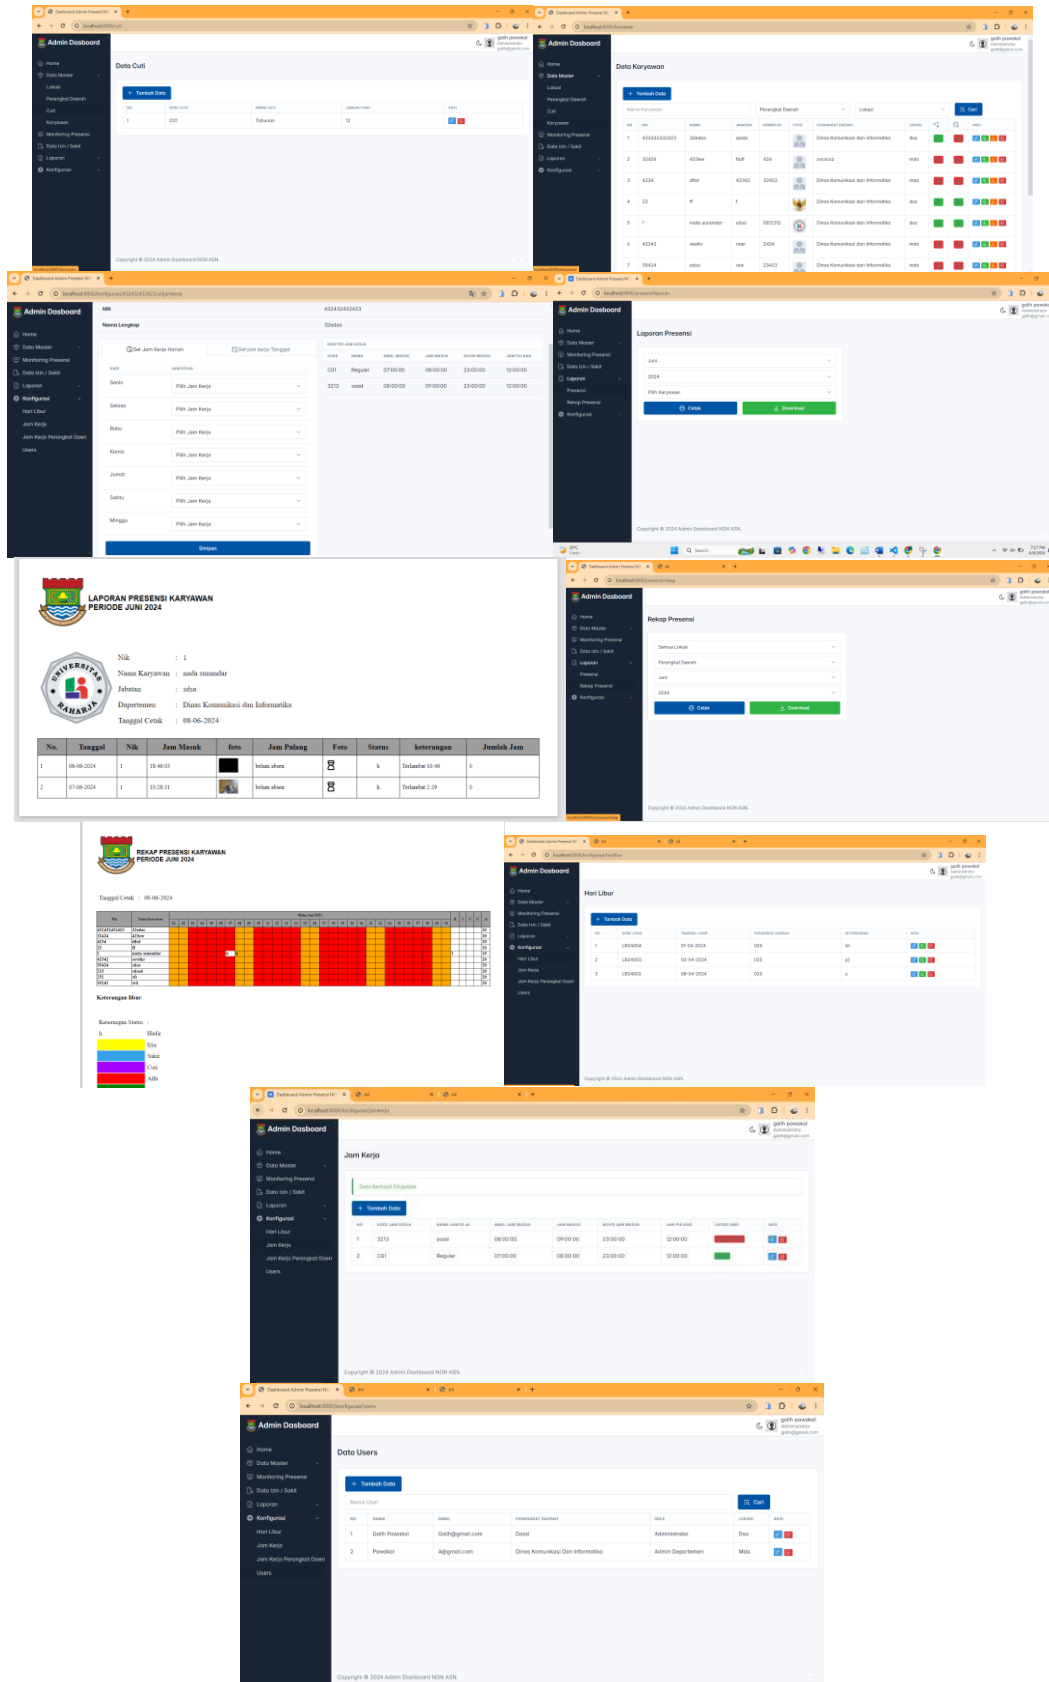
Admin Dasboard

Home
Data Master
Lokasi
Perangkat Daerah
Cuti
Karyawan
Monitoring Presensi
Data Izin / Sakit
Laporan
Konfigurasi

Data Cuti

+ Tambah Data

| NO | KODE CUTI | NAMA CUTI | JUMLAH HARI | AKSI |
|---|---|---|---|---|
| 1 | C01 | Tahunan | 12 | |

Copyright © 2024 Admin Dashboard NON ASN.

Admin Dasboard

Data Karyawan

+ Tambah Data

Cari

| NO | NIK | NAMA | JABATAN | NOMOR HP | FOTO | PERANGKAT DAERAH | LOKASI | AKSI |
|---|---|---|---|---|---|---|---|---|
| 1 | 432432432423 | 32adas | qwda | | | Dinas Komunikasi dan Informatika | dsa | |
| 2 | 32424 | 423ew | fsdf | 424 | | 2ecscd | mda | |
| 3 | 4234 | dfsd | | 42342 | 32423 | Dinas Komunikasi dan Informatika | mda | |
| 4 | 23 | ft | f | | | Dinas Komunikasi dan Informatika | dsa | |
| 5 | 1 | aada sunandar | sdsa | 085312 | | Dinas Komunikasi dan Informatika | dsa | |
| 6 | 42342 | rewfe | rwer | 2424 | | Dinas Komunikasi dan Informatika | mda | |
| 7 | 35424 | sdsa | rew | 23423 | | Dinas Komunikasi dan Informatika | dsa | |

Admin Dasboard

NIK 432432432423
Nama Lengkap 32adas

Set Jam Kerja Harian | Set jam kerja Tanggal

| HARI | JAM KERJA |
|---|---|
| Senin | Pilih Jam Kerja |
| Selasa | Pilih Jam Kerja |
| Rabu | Pilih Jam Kerja |
| Kamis | Pilih Jam Kerja |
| Jumat | Pilih Jam Kerja |
| Sabtu | Pilih Jam Kerja |
| Minggu | Pilih Jam Kerja |

Simpan

MASTER JAM KERJA

| KODE | NAMA | AWAL MASUK | JAM MASUK | AKHIR MASUK | JAM PULANG |
|---|---|---|---|---|---|
| C01 | Reguler | 07:00:00 | 08:00:00 | 23:00:00 | 12:00:00 |
| 3213 | asad | 08:00:00 | 09:00:00 | 23:00:00 | 12:00:00 |

Admin Dasboard

Laporan Presensi

Juni
2024
Pilih Karyawan
Cetak
Download

Copyright © 2024 Admin Dashboard NON ASN.

LAPORAN PRESENSI KARYAWAN
PERIODE JUNI 2024

Nik : 1
Nama Karyawan : aada sunandar
Jabatan : sdsa
Departemen : Dinas Komunikasi dan Informatika
Tanggal Cetak : 08-06-2024

| No. | Tanggal | Nik | Jam Masuk | foto | Jam Pulang | Foto | Status | keterangan | Jumlah Jam |
|---|---|---|---|---|---|---|---|---|---|
| 1 | 08-06-2024 | 1 | 18:46:03 | | belum absen | | h | Terlambat 10:46 | 0 |
| 2 | 07-06-2024 | 1 | 10:28:31 | | belum absen | | h | Terlambat 2:29 | 0 |

Admin Dasboard

Rekap Presensi

Semua Lokasi
Perangkat Daerah
Juni
2024
Cetak
Download

Copyright © 2024 Admin Dashboard NON ASN.

REKAP PRESENSI KARYAWAN
PERIODE JUNI 2024

Tanggal Cetak : 08-06-2024

Keterangan libur

Keterangan Status :
h Hadir
Izin
Sakit
Cuti
Alfa

Admin Dasboard

Hari Libur

+ Tambah Data

| NO | KODE LIBUR | TANGGAL LIBUR | PERANGKAT DAERAH | KETERANGAN | AKSI |
|---|---|---|---|---|---|
| 1 | LB24004 | 01-06-2024 | 020 | fe | |
| 2 | LB24003 | 02-06-2024 | 020 | jd | |
| 3 | LB24002 | 06-06-2024 | 020 | s | |

Copyright © 2024 Admin Dashboard NON ASN.

Admin Dasboard
galih pawakal Administrator galih@gmail.com

Jam Kerja

Data Berhasil Di Update

+ Tambah Data

| NO | KODE JAM KERJA | NAMA JAM KERJA | AWAL JAM MASUK | JAM MASUK | AKHIR JAM MASUK | JAM PULANG | LINTAS HARI | AKSI |
|---|---|---|---|---|---|---|---|---|
| 1 | 3213 | asad | 08:00:00 | 09:00:00 | 23:00:00 | 12:00:00 | | |
| 2 | C01 | Reguler | 07:00:00 | 08:00:00 | 23:00:00 | 12:00:00 | | |

Copyright © 2024 Admin Dashboard NON ASN.

Admin Dasboard

Home
Data Master
Monitoring Presensi
Data Izin / Sakit
Laporan
Konfigurasi
Hari Libur
Jam Kerja
Jam Kerja Perangkat Daerah
Users

Data Users

+ Tambah Data
Nama User
Cari

| NO | NAMA | EMAIL | PERANGKAT DAERAH | ROLE | LOKASI | AKSI |
|---|---|---|---|---|---|---|
| 1 | Galih Powakal | Galih@gmail.com | Dasd | Administrator | Dsa | |
| 2 | Powakal | A@gmail.com | Dinas Komunikasi Dan Informatika | Admin Departemen | Mda | |

Copyright © 2024 Admin Dashboard NON ASN.